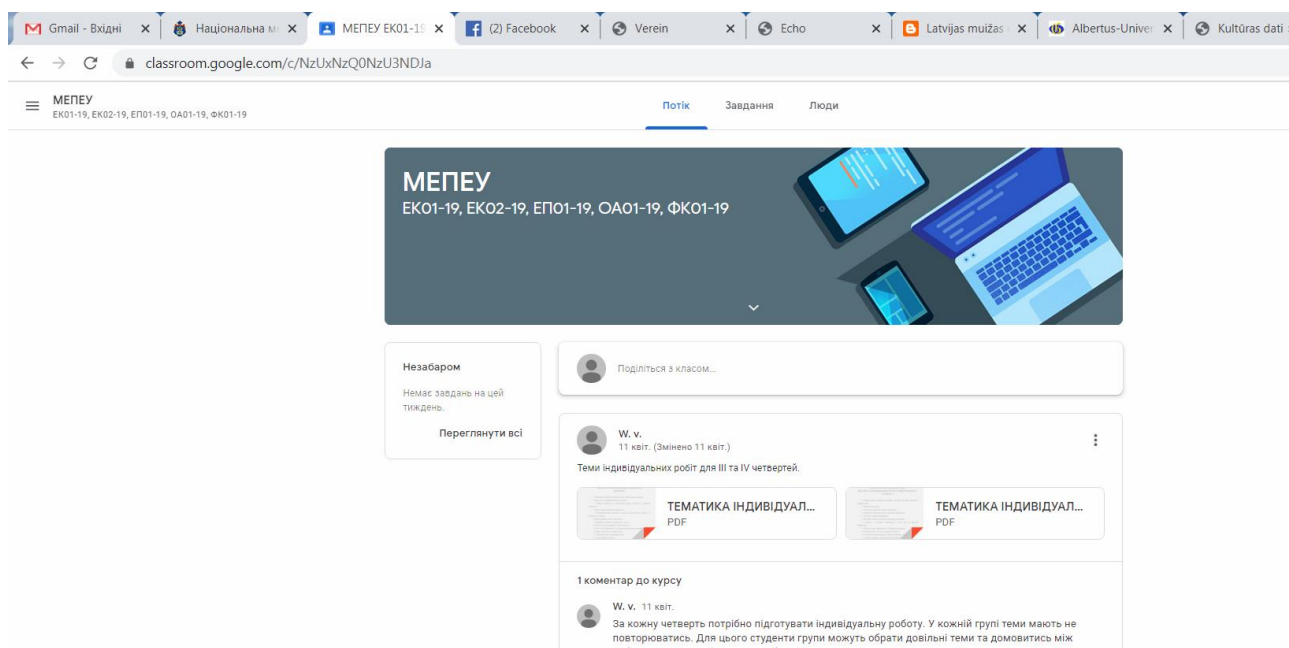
Gmail - Вхідні ×
Національна м ×
МЕПЕУ ЕК01-19 ×
(2) Facebook ×
Verein ×
Echo ×
Latvijas muižas ×
Albertus-Univer ×
Kultūras dati

classroom.google.com/c/NzUxNzQ0NzU3NDJa

МЕПЕУ
ЕК01-19, ЕК02-19, ЕП01-19, ОА01-19, ФК01-19

Потік Завдання Люди

МЕПЕУ
ЕК01-19, ЕК02-19, ЕП01-19, ОА01-19, ФК01-19

Незабаром
Немає завдань на цей тиждень.
Переглянути всі

Поділіться з класом...

W. v.
11 квіт. (Змінено 11 квіт.)
Теми індивідуальних робіт для III та IV четвертей.

ТЕМАТИКА ІНДИВІДУАЛ...
PDF

ТЕМАТИКА ІНДИВІДУАЛ...
PDF

1 коментар до курсу

W. v. 11 квіт.
За кожну четверть потрібно підготувати індивідуальну роботу. У кожній групі теми мають не повторюватись. Для цього студенти групи можуть обрати довільні теми та домовитись між